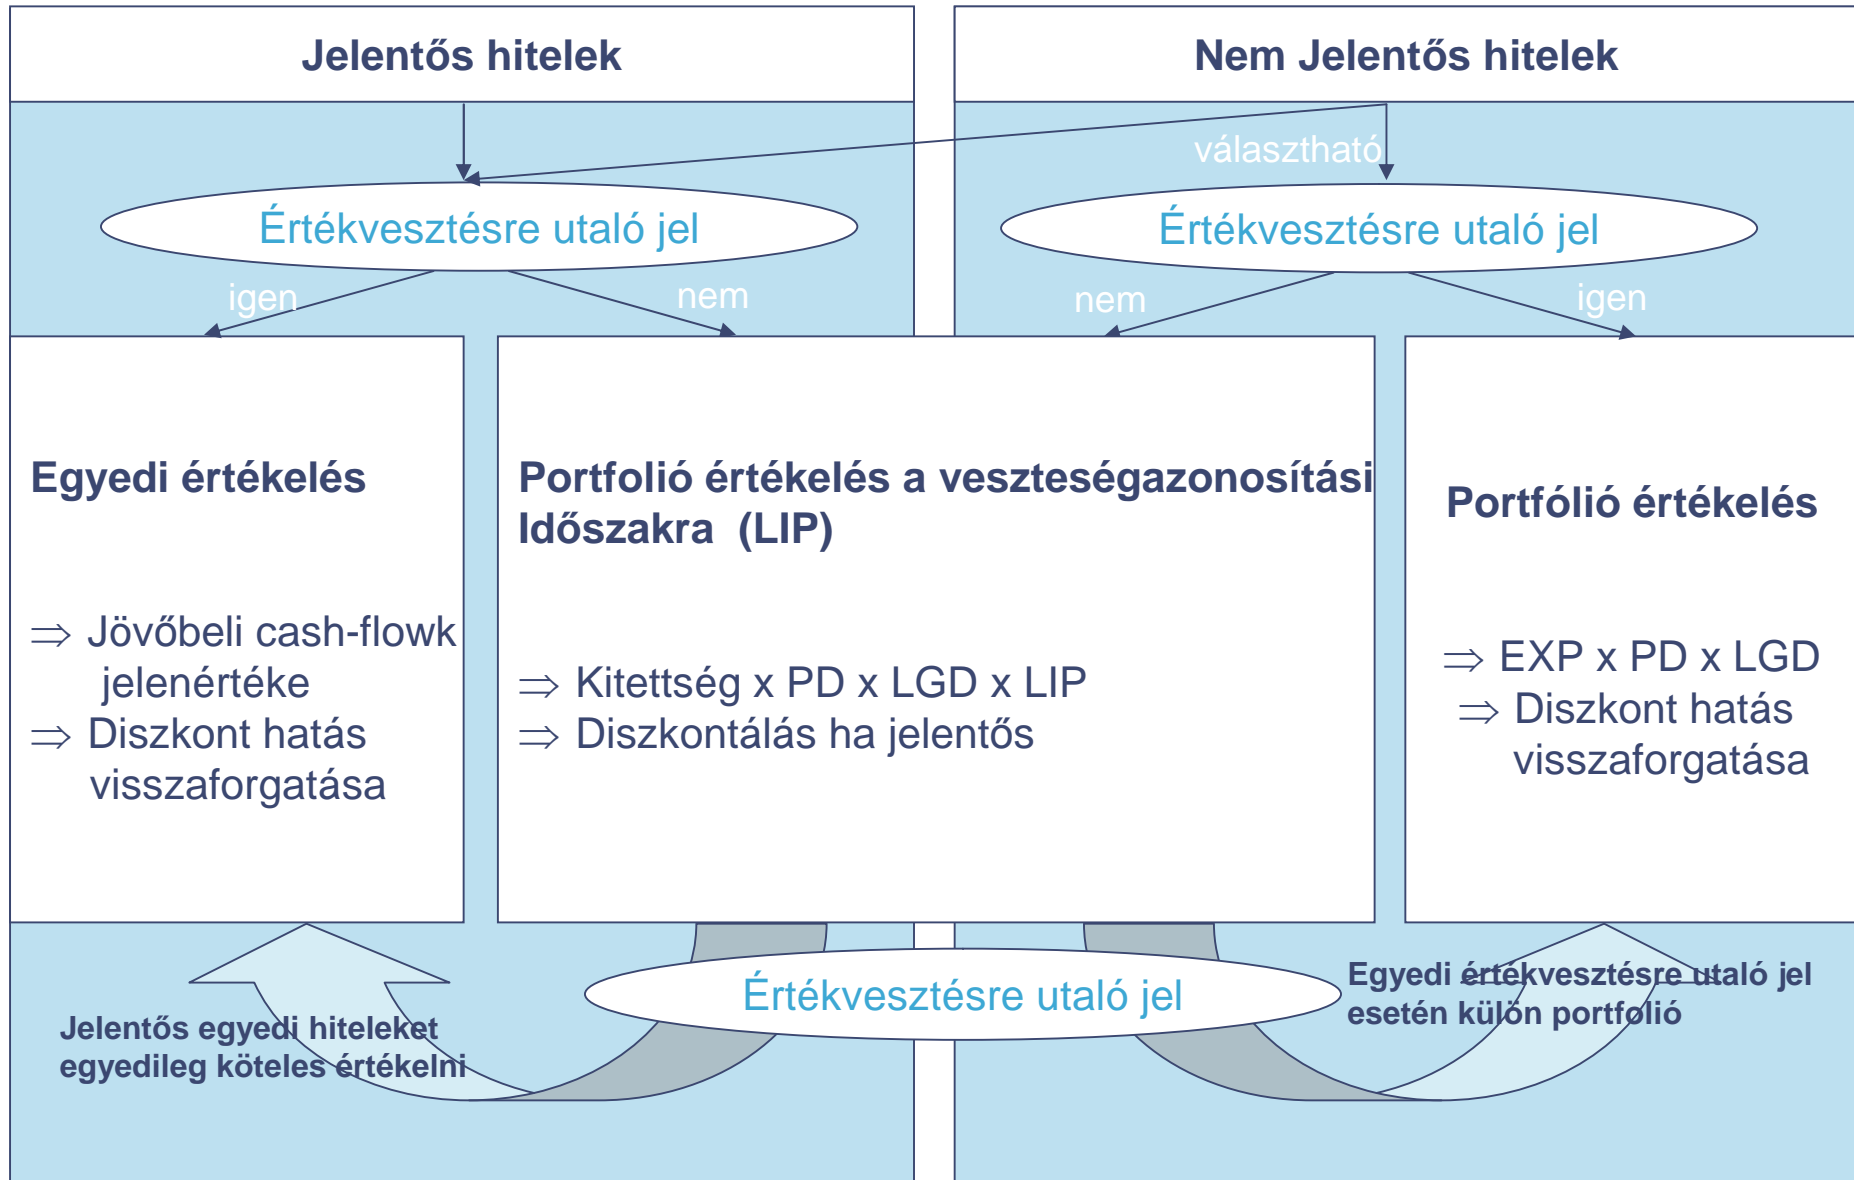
Jelentős hitelek

Nem Jelentős hitelek

választható

Értékvesztésre utaló jel

Értékvesztésre utaló jel

igen

nem

nem

igen

Egyedi értékelés

$\Rightarrow$ Jövőbeli cash-flowk jelenértéke
$\Rightarrow$ Diszkont hatás visszaforgatása

Portfolió értékelés a veszteségazonosítási Időszakra (LIP)

$\Rightarrow$ Kitettség x PD x LGD x LIP
$\Rightarrow$ Diszkontálás ha jelentős

Portfólió értékelés

$\Rightarrow$ EXP x PD x LGD
$\Rightarrow$ Diszkont hatás visszaforgatása

Értékvesztésre utaló jel

Jelentős egyedi hiteleket egyedileg köteles értékelni

Egyedi értékvesztésre utaló jel esetén külön portfolió